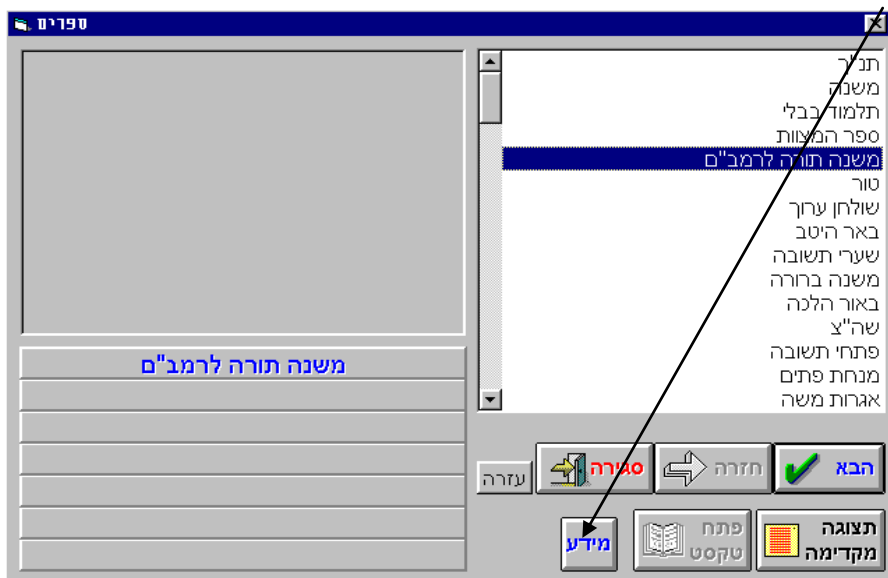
ספרים

תנ"ך
משנה
תלמוד בבלי
ספר המצוות
משנה תורה לרמב"ם
טור
שולחן ערוך
באר היטב
שערי תשובה
משנה ברורה
באור הלכה
שה"צ
פתחי תשובה
מנחת פתים
אגרות משה

משנה תורה לרמב"ם

הבא
חזרה
סגירה
עזרה
תצוגה מקדימה
פתח טקסט
מידע